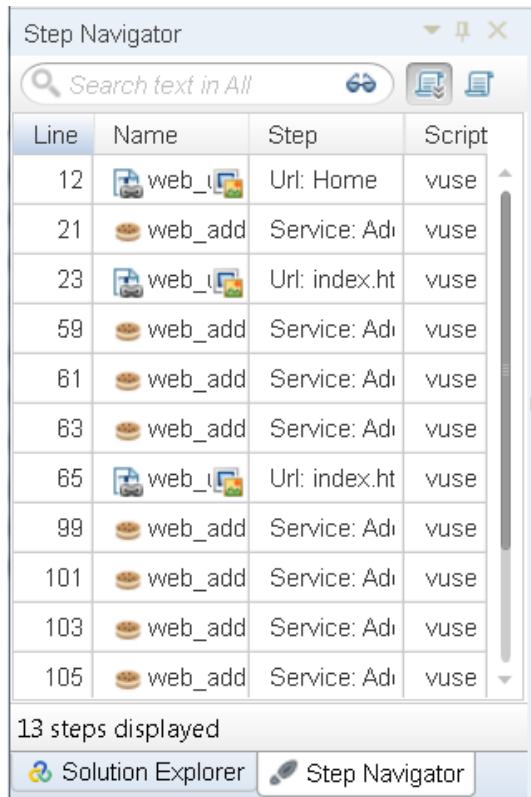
Step Navigator

Search text in All

| Line | Name | Step | Script |
|---|---|---|---|
| 12 | web_u | Url: Home | vuse |
| 21 | web_add | Service: Ad | vuse |
| 23 | web_u | Url: index.ht | vuse |
| 59 | web_add | Service: Ad | vuse |
| 61 | web_add | Service: Ad | vuse |
| 63 | web_add | Service: Ad | vuse |
| 65 | web_u | Url: index.ht | vuse |
| 99 | web_add | Service: Ad | vuse |
| 101 | web_add | Service: Ad | vuse |
| 103 | web_add | Service: Ad | vuse |
| 105 | web_add | Service: Ad | vuse |

13 steps displayed

Solution Explorer | Step Navigator